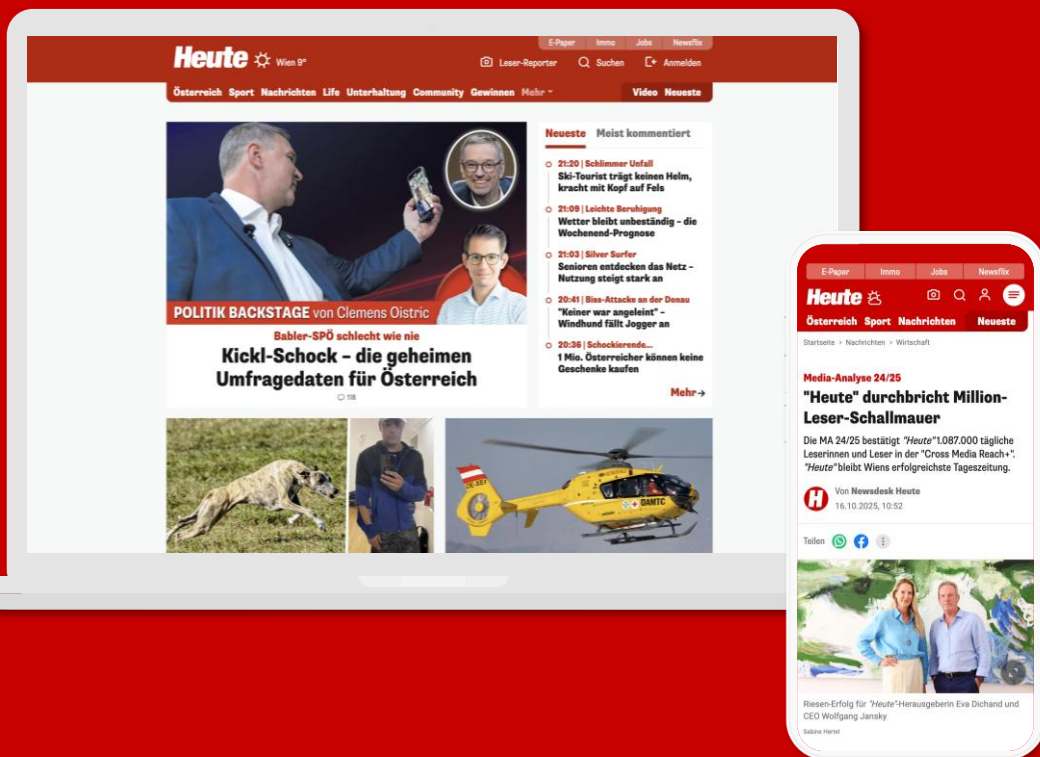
E-Paper Immo Jobs Newsflix

Heute Wien 9°

Leser-Reporter Suchen Anmelden

Österreich Sport Nachrichten Life Unterhaltung Community Gewinnen Mehr Video Neueste

POLITIK BACKSTAGE von Clemens Oistric

Babler-SPÖ schlecht wie nie

Kickl-Schock – die geheimen Umfragedaten für Österreich

118

Neueste Meist kommentiert

21:20 | Schlimmer Unfall
Ski-Tourist trägt keinen Helm, kracht mit Kopf auf Fels

21:09 | Leichte Beruhigung
Wetter bleibt unbeständig – die Wochenend-Prognose

21:03 | Silver Surfer
Senioren entdecken das Netz – Nutzung steigt stark an

20:41 | Biss-Attacke an der Donau
"Keiner war angeleint" – Windhund fällt Jogger an

20:36 | Schockierende...
1 Mio. Österreicher können keine Geschenke kaufen

Mehr

OAMTC

E-Paper Immo Jobs Newsflix

Heute

Österreich Sport Nachrichten Neueste

Startseite > Nachrichten > Wirtschaft

Media-Analyse 24/25

"Heute" durchbricht Million-Leser-Schallmauer

Die MA 24/25 bestätigt "Heute" 1.087.000 tägliche Leserinnen und Leser in der "Cross Media Reach+". "Heute" bleibt Wiens erfolgreichste Tageszeitung.

Von Newsdesk Heute
16.10.2025, 10:52

Teilen

Riesen-Erfolg für "Heute"-Herausgeberin Eva Dichand und CEO Wolfgang Jansky

Sabine Hertel